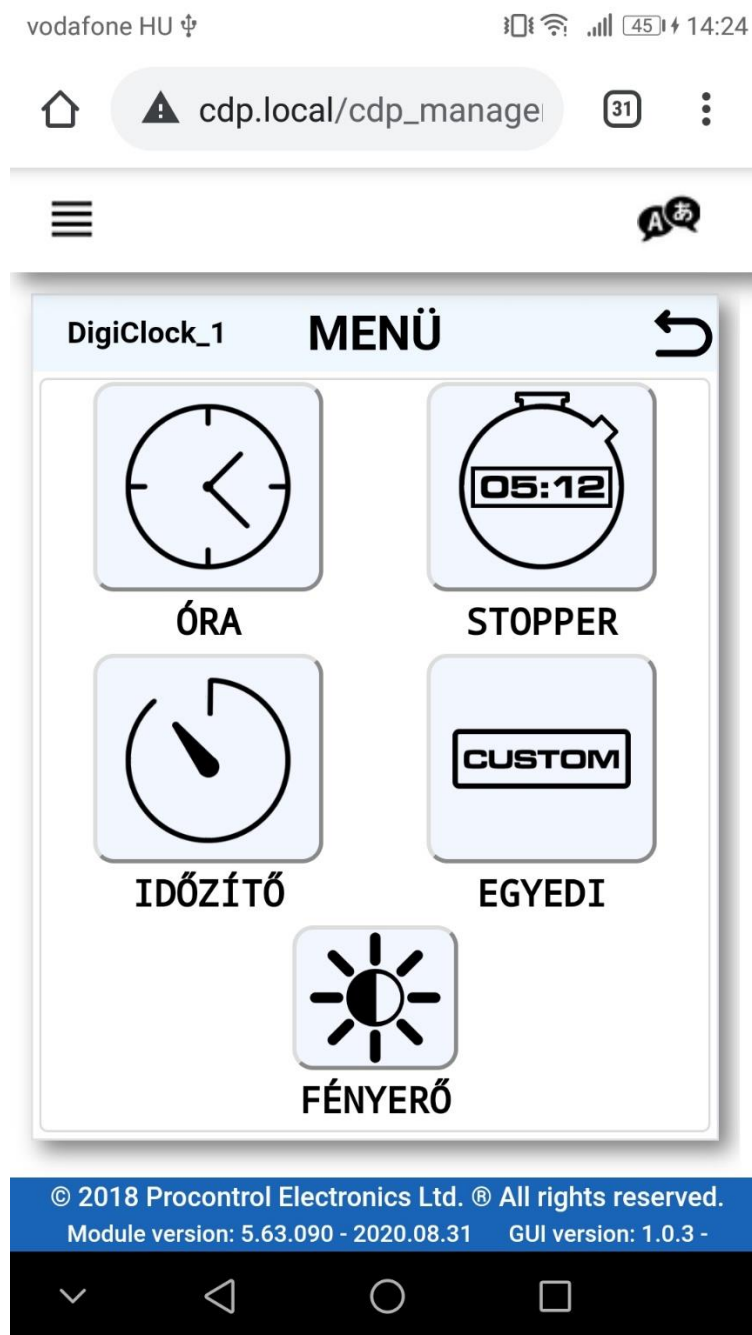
vodafone HU 45 14:24

cdp.local/cdp_manage

31

DigiClock_1 MENÜ

05:12

ÓRA

STOPPER

CUSTOM

IDŐZÍTŐ

EGYEDI

FÉNYERŐ

© 2018 Procontrol Electronics Ltd. ® All rights reserved.
Module version: 5.63.090 - 2020.08.31 GUI version: 1.0.3 -